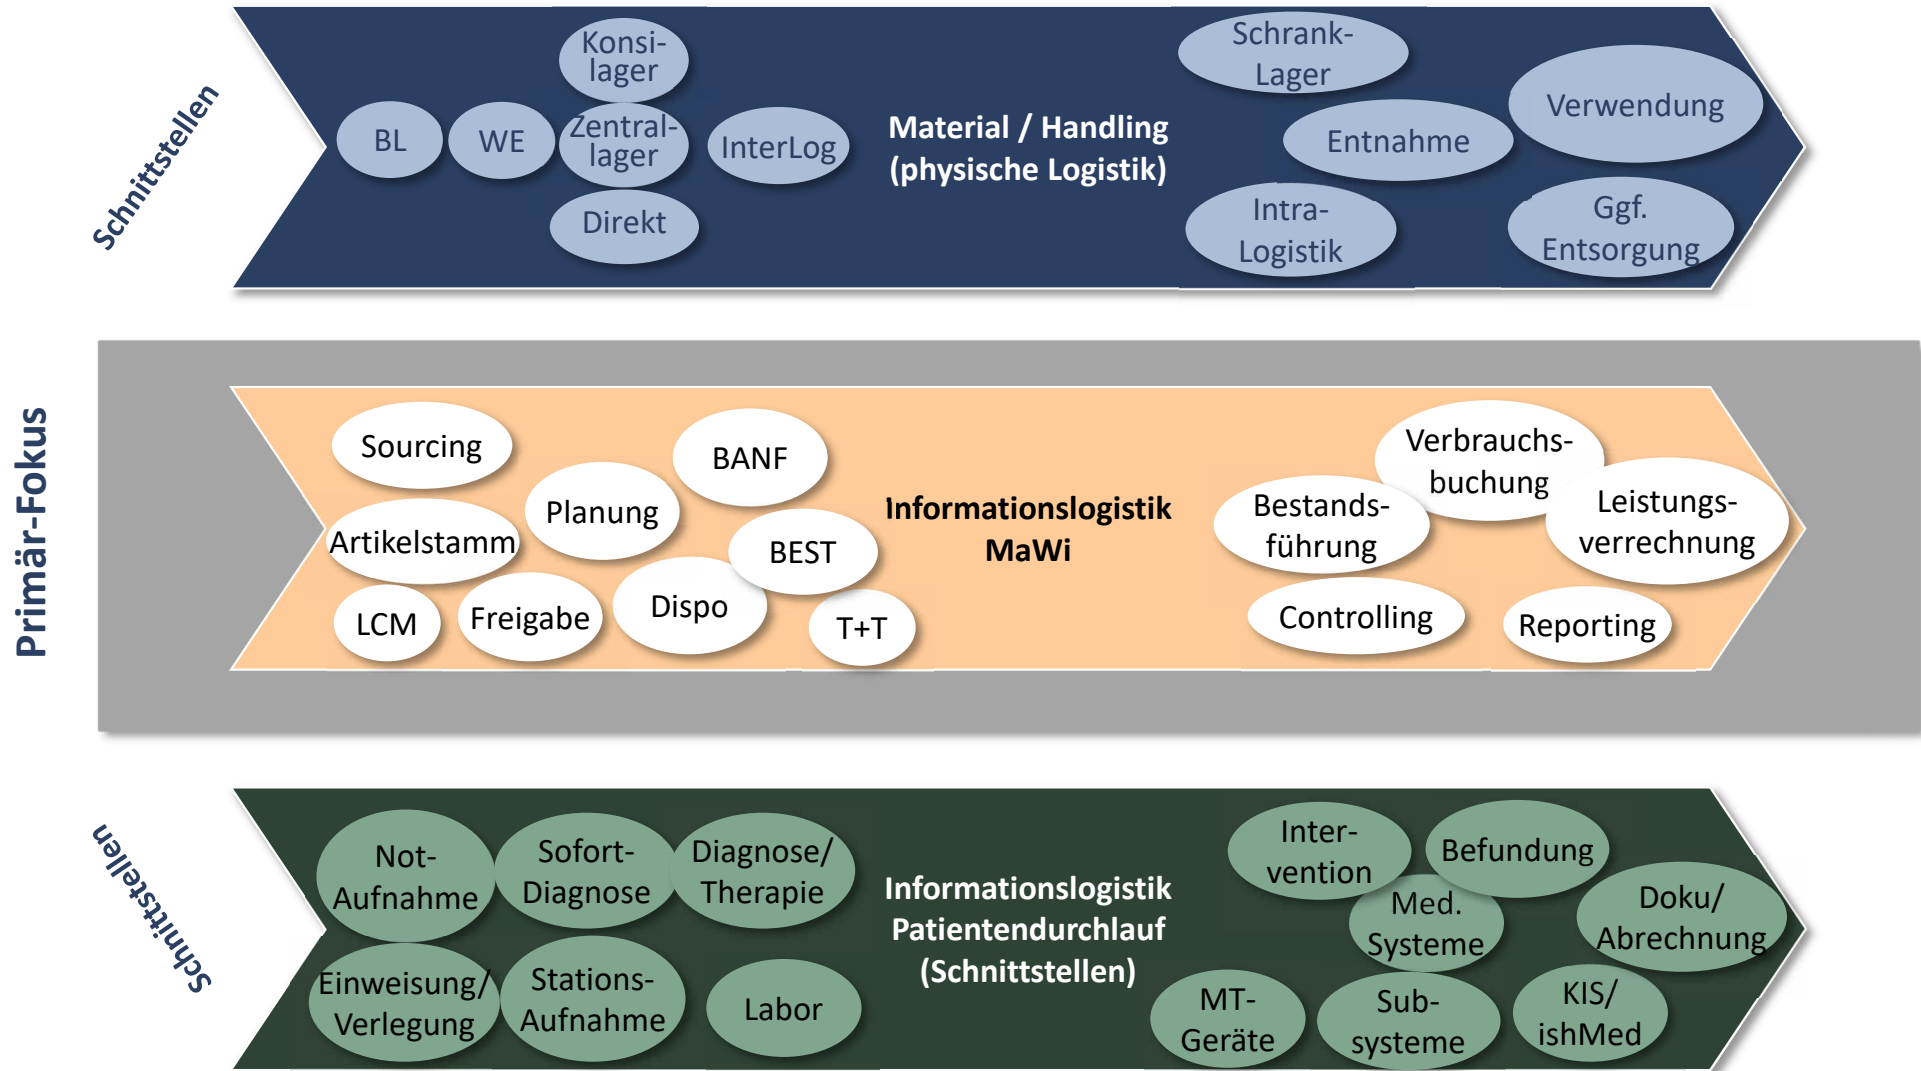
Schnittstellen

BL
WE
Konsilager
Zentrallager
Direkt
InterLog

Material / Handling
(physische Logistik)

Schrank-Lager
Entnahme
Intra-Logistik
Verwendung
Ggf. Entsorgung

Primär-Fokus

Sourcing
Artikelstamm
LCM
Freigabe
Planung
BANF
BEST
Dispo
T+T

Informationslogistik
MaWi

Verbrauchsbuchung
Bestandsführung
Leistungsverrechnung
Controlling
Reporting

Schnittstellen

Not-Aufnahme
Sofort-Diagnose
Diagnose/ Therapie
Einweisung/ Verlegung
Stations-Aufnahme
Labor

Informationslogistik
Patientendurchlauf
(Schnittstellen)

Intervention
Befundung
Med. Systeme
Doku/ Abrechnung
MT-Geräte
Subsysteme
KIS/ ishMed